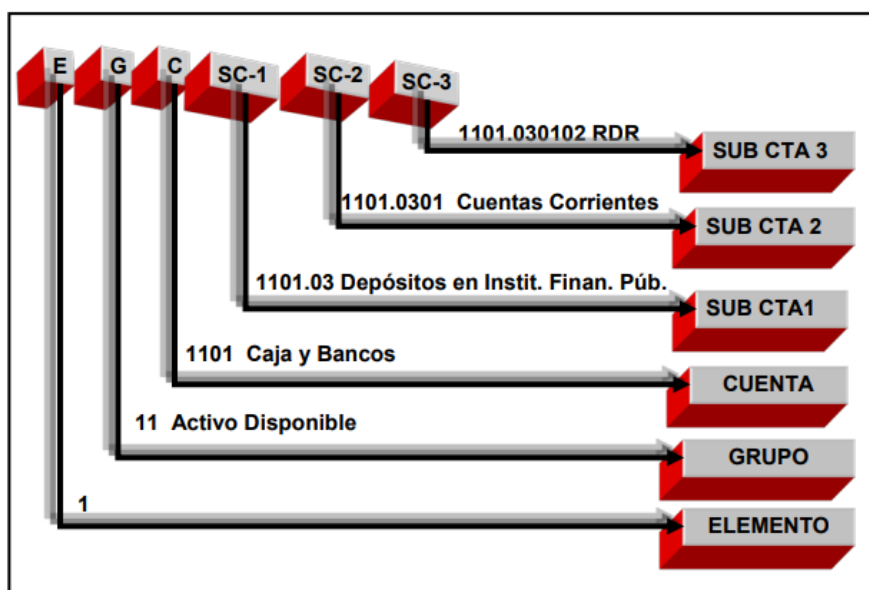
E G C SC-1 SC-2 SC-3

1101.030102 RDR

SUB CTA 3

1101.0301 Cuentas Corrientes

SUB CTA 2

1101.03 Depósitos en Instit. Finan. Púb.

SUB CTA1

1101 Caja y Bancos

CUENTA

11 Activo Disponible

GRUPO

1

ELEMENTO